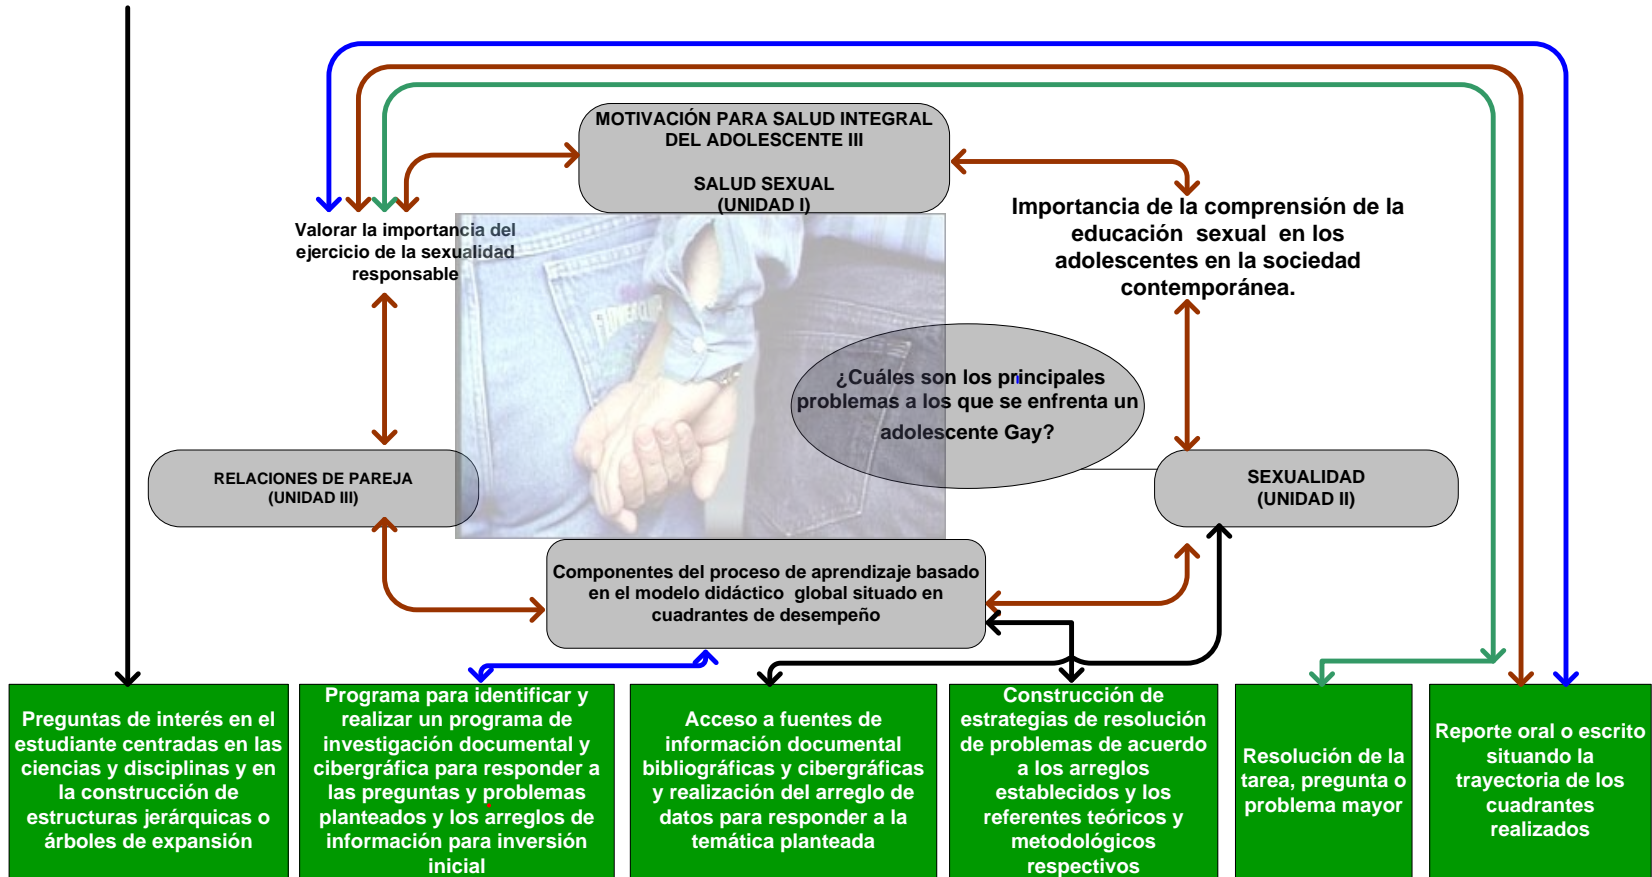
MOTIVACIÓN PARA SALUD INTEGRAL DEL ADOLESCENTE III

SALUD SEXUAL
(UNIDAD I)

Valorar la importancia del ejercicio de la sexualidad responsable

Importancia de la comprensión de la educación sexual en los adolescentes en la sociedad contemporánea.

¿Cuáles son los principales problemas a los que se enfrenta un adolescente Gay?

RELACIONES DE PAREJA
(UNIDAD III)

SEXUALIDAD
(UNIDAD II)

Componentes del proceso de aprendizaje basado en el modelo didáctico global situado en cuadrantes de desempeño

Preguntas de interés en el estudiante centradas en las ciencias y disciplinas y en la construcción de estructuras jerárquicas o árboles de expansión

Programa para identificar y realizar un programa de investigación documental y cibergráfica para responder a las preguntas y problemas planteados y los arreglos de información para inversión inicial

Acceso a fuentes de información documental bibliográficas y cibergráficas y realización del arreglo de datos para responder a la temática planteada

Construcción de estrategias de resolución de problemas de acuerdo a los arreglos establecidos y los referentes teóricos y metodológicos respectivos

Resolución de la tarea, pregunta o problema mayor

Reporte oral o escrito situando la trayectoria de los cuadrantes realizados